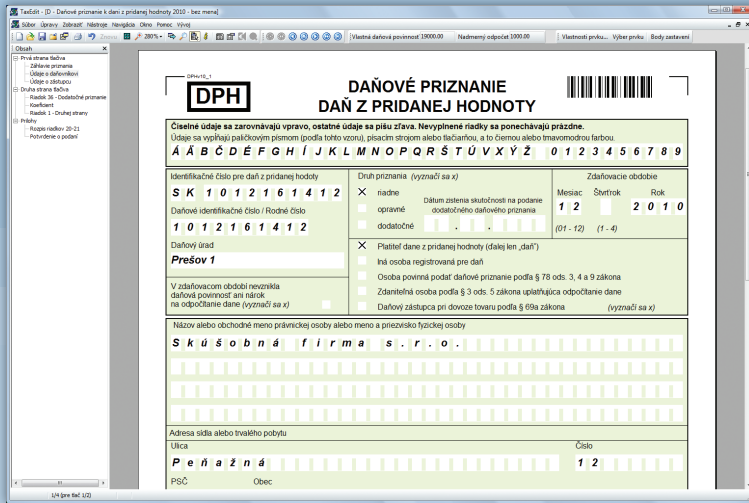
TaxEdit - [D - Daňové priznanie k dani z pridanej hodnoty 2010 - bez mena]

Súbor Úpravy Zobraziť Nástroje Navigácia Okno Pomoc Vývoj

Zmenu 280% Vlastná daňová povinnosť 19000.00 Nadmerný odpočet 1000.00 Vlastnosti prvku... Výber prvku Body zastavení

Obsah
Prvá strana tlačiva
Záhlavie priznania
Údaje o daňovníkovi
Údaje o zástupcu
Druhá strana tlačiva
Riadok 36 - Dodatočné priznanie
Koeficient
Riadok 1 - Druhej strany
Prílohy
Rozpis riadkov 20-21
Potvrdenie o podaní

DPHv10_1

DPH

DAŇOVÉ PRIZNANIE
DAŇ Z PRIDANEJ HODNOTY

Číselné údaje sa zarovnávajú vpravo, ostatné údaje sa píšu zľava. Nevyplnené riadky sa ponechávajú prázdne.
Údaje sa vypĺňajú paličkovým písmom (podľa tohto vzoru), písacím strojom alebo tlačiarňou, a to čiernou alebo tmavomodrou farbou.
Á Ä B C Č D Ď E É F G H I Í J K L Ĺ Ľ M N Ň O Ó Ô P Q R Ŕ S Š T Ť U Ú V W X Y Ý Z Ž 0 1 2 3 4 5 6 7 8 9

Identifikačné číslo pre daň z pridanej hodnoty
S K 1 0 1 2 1 6 1 4 1 2
Daňové identifikačné číslo / Rodné číslo
1 0 1 2 1 6 1 4 1 2
Daňový úrad
Prešov 1

V zdaňovacom období nevznikla daňová povinnosť ani nárok na odpočítanie dane (vyznačí sa x)

Druh priznania (vyznačí sa x)
X riadne
opravné
dodatočné
Dátum zistenia skutočnosti na podanie dodatočného daňového priznania
. .

Zdaňovacie obdobie
Mesiac Štvrťrok Rok
1 2 2 0 1 0
(01 - 12) (1 - 4)

X Platiteľ dane z pridanej hodnoty (ďalej len „daň")
Iná osoba registrovaná pre daň
Osoba povinná podať daňové priznanie podľa § 78 ods. 3, 4 a 9 zákona
Zdaniteľná osoba podľa § 3 ods. 5 zákona uplatňujúca odpočítanie dane
Daňový zástupca pri dovoze tovaru podľa § 69a zákona

Názov alebo obchodné meno právnickej osoby alebo meno a priezvisko fyzickej osoby
S k ú š o b n á f i r m a s . r . o .

Adresa sídla alebo trvalého pobytu
Ulica
P e ň a ž n á
Číslo
1 2
PSČ
Obec

1/4 (pre tlač 1/2)